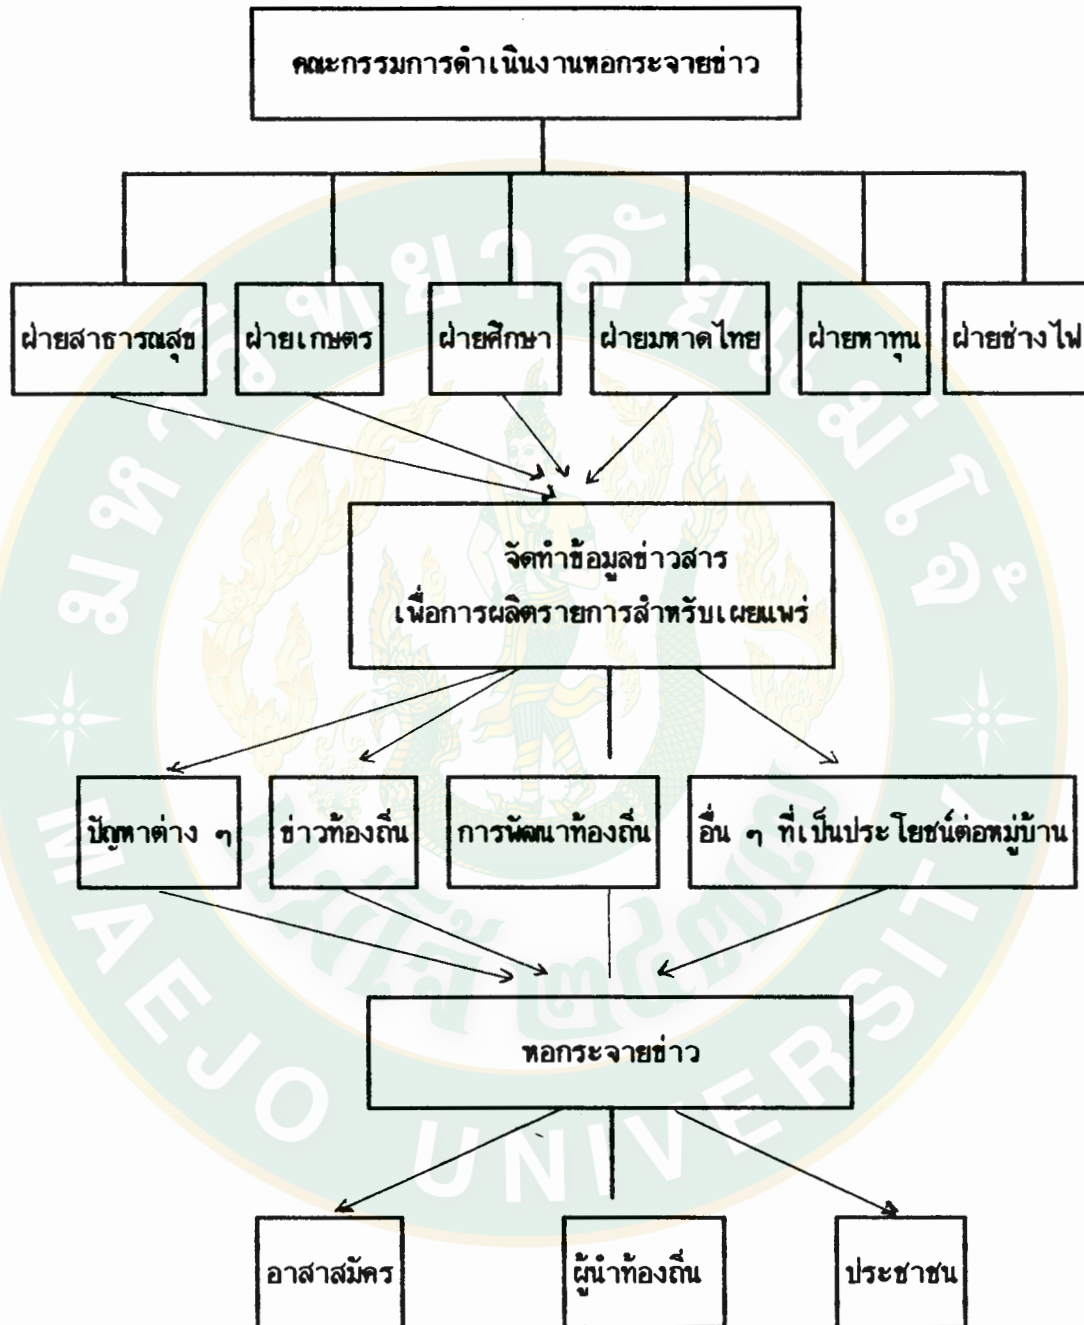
คณะกรรมการดำเนินงานหอกระจายข่าว

ฝ่ายสาธารณสุข

ฝ่ายเกษตร

ฝ่ายศึกษา

ฝ่ายมหาดไทย

ฝ่ายหาทุน

ฝ่ายช่างไฟ

จัดทำข้อมูลข่าวสาร
เพื่อการผลิตรายการสำหรับเผยแพร่

ปัญหาต่าง ๆ

ข่าวท้องถิ่น

การพัฒนาท้องถิ่น

อื่น ๆ ที่เป็นประโยชน์ต่อหมู่บ้าน

หอกระจายข่าว

อาสาสมัคร

ผู้นำท้องถิ่น

ประชาชน

MAEJO UNIVERSITY